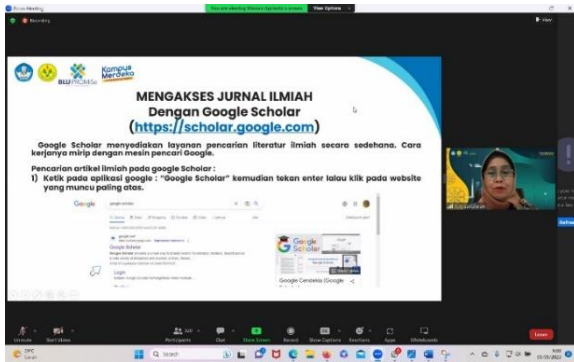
Zoom Meeting

You are viewing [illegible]'s screen View Options

Recording

BLU PPK-MSe

Kampus Merdeka

MENGAKSES JURNAL ILMIAH
Dengan Google Scholar
(https://scholar.google.com)

Google Scholar menyediakan layanan pencarian literatur ilmiah secara sederhana. Cara kerjanya mirip dengan mesin pencari Google.

Pencarian artikel ilmiah pada google Scholar :
1) Ketik pada aplikasi google : "Google Scholar" kemudian tekan enter lalau klik pada website yang muncu paling atas.

Google

google scholar

Google Scholar

Login

Google Scholar

Google Cendekia (Google

Unmute Start Video Participants Chat Share Screen Record Show Captions Reactions Apps Whiteboards Leave

Search